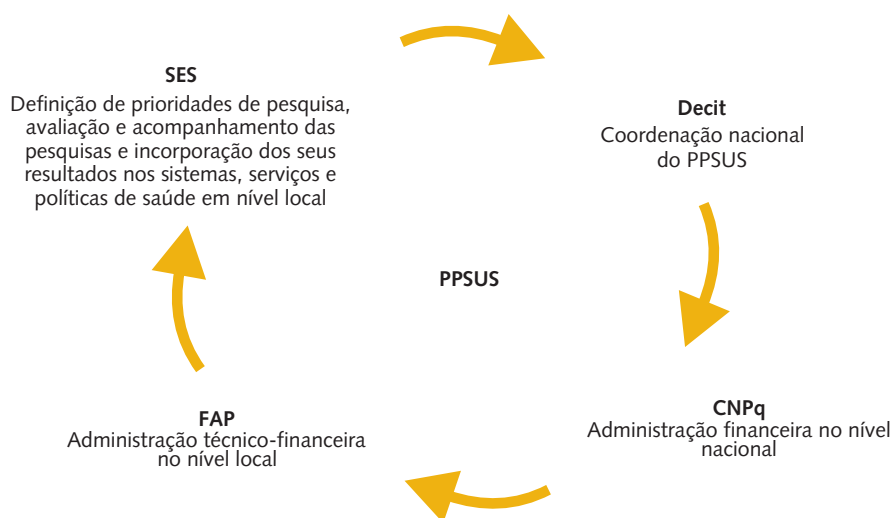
SES
Definição de prioridades de pesquisa, avaliação e acompanhamento das pesquisas e incorporação dos seus resultados nos sistemas, serviços e políticas de saúde em nível local

Decit
Coordenação nacional do PPSUS

PPSUS

CNPq
Administração financeira no nível nacional

FAP
Administração técnico-financeira no nível local